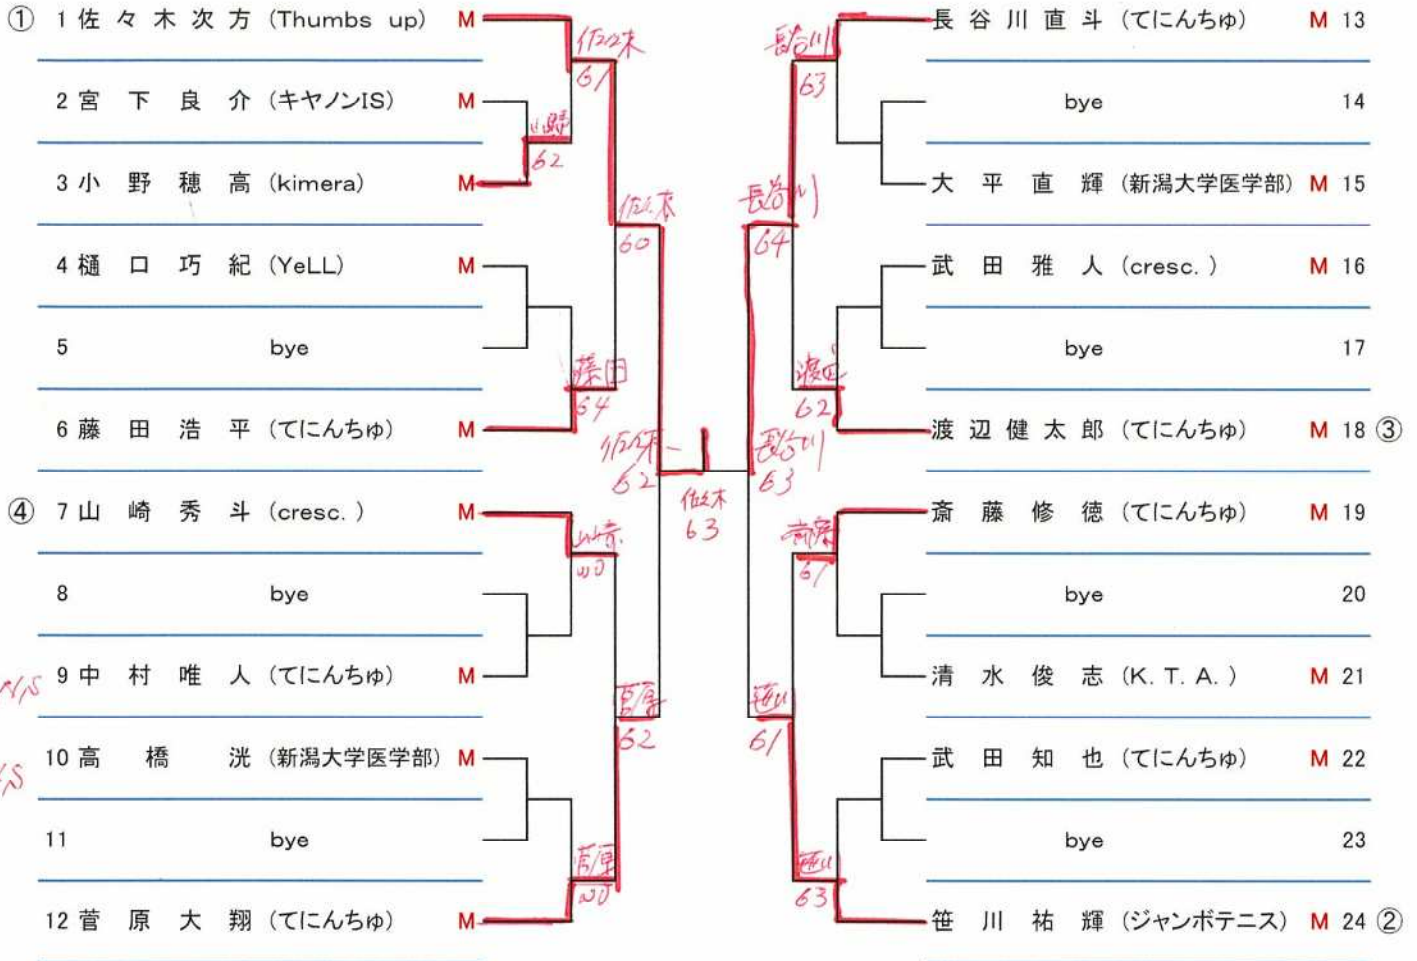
① 1 佐々木次方 (Thumbs up) M
2 宮下良介 (キヤノンIS) M
3 小野穂高 (kimera) M
4 樋口巧紀 (YeLL) M
5 bye
6 藤田浩平 (てにんちゅ) M
④ 7 山崎秀斗 (cresc.) M
8 bye
9 中村唯人 (てにんちゅ) M
10 高橋洸 (新潟大学医学部) M
11 bye
12 菅原大翔 (てにんちゅ) M

長谷川直斗 (てにんちゅ) M 13
bye 14
大平直輝 (新潟大学医学部) M 15
武田雅人 (cresc.) M 16
bye 17
渡辺健太郎 (てにんちゅ) M 18 ③
斎藤修徳 (てにんちゅ) M 19
bye 20
清水俊志 (K. T. A.) M 21
武田知也 (てにんちゅ) M 22
bye 23
笹川祐輝 (ジャンボテニス) M 24 ②

佐々木 61
山野 62
佐々木 60
藤田 64
佐々木 62
佐々木 63
山崎 WO
菅原 62
菅原 WO
N/S
IS
長谷川 63
長谷川 64
渡辺 62
長谷川 63
斎藤 61
笹川 61
笹川 63